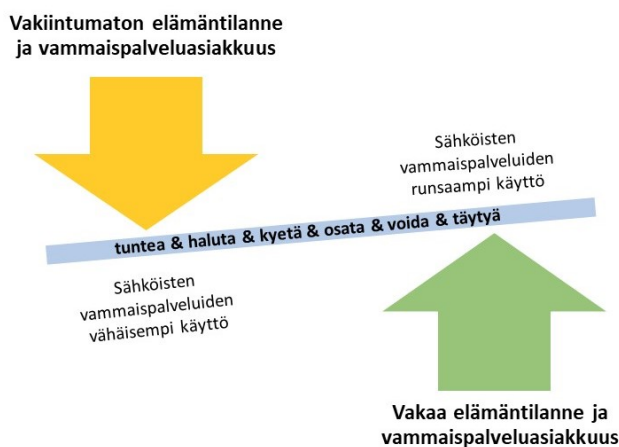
Vakiintumaton elämäntilanne ja vammaispalveluasiakkuus

Sähköisten vammaispalveluiden runsaampi käyttö

tuntea & haluta & kyetä & osata & voida & täytyä

Sähköisten vammaispalveluiden vähäisempi käyttö

Vakaa elämäntilanne ja vammaispalveluasiakkuus